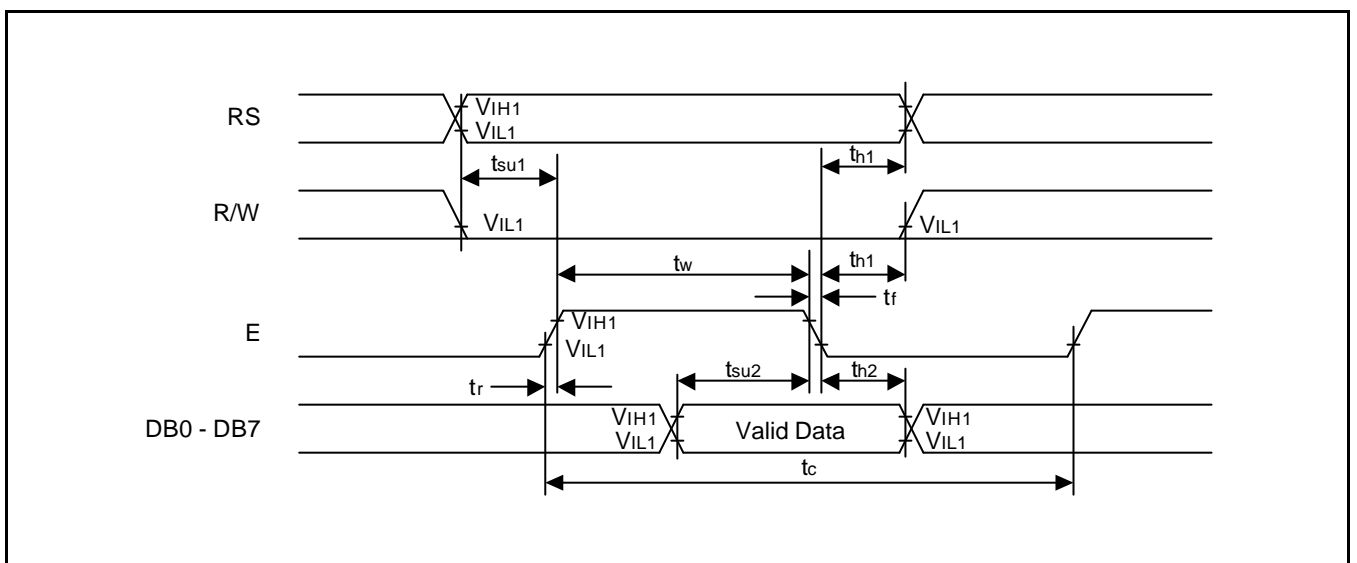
RS
$V_{IH1}$
$V_{IL1}$
$t_{su1}$
$t_{h1}$
R/W
$V_{IL1}$
$V_{IL1}$
$t_w$
$t_{h1}$
$t_f$
E
$V_{IH1}$
$V_{IL1}$
$t_r$
$t_{su2}$
$t_{h2}$
DB0 - DB7
$V_{IH1}$
$V_{IL1}$
Valid Data
$V_{IH1}$
$V_{IL1}$
$t_c$